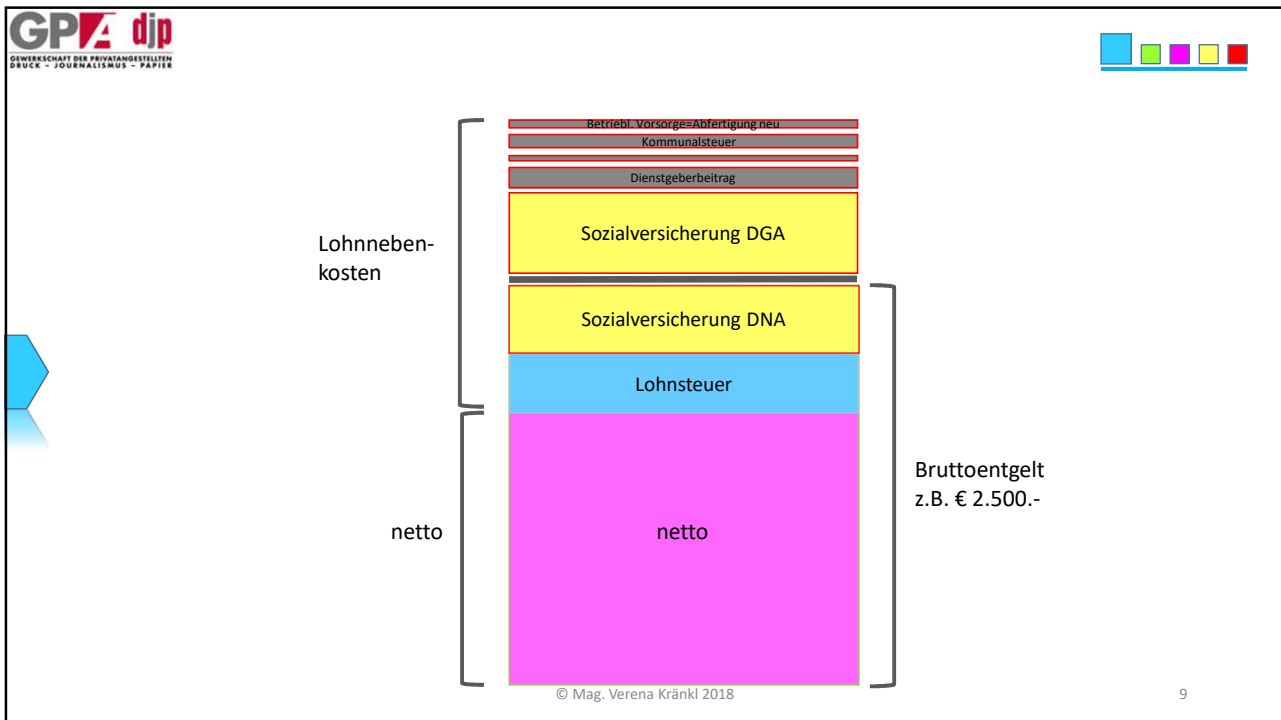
GPA djp
GEWERKSCHAFT DER PRIVATANGESTELLTEN
DRUCK – JOURNALISMUS – PAPIER

Betriebl. Vorsorge=Abfertigung neu
Kommunalsteuer
Dienstgeberbeitrag
Sozialversicherung DGA
Sozialversicherung DNA
Lohnsteuer
netto

Lohnnebenkosten

netto

Bruttoentgelt
z.B. € 2.500.-

© Mag. Verena Kränkl 2018

9